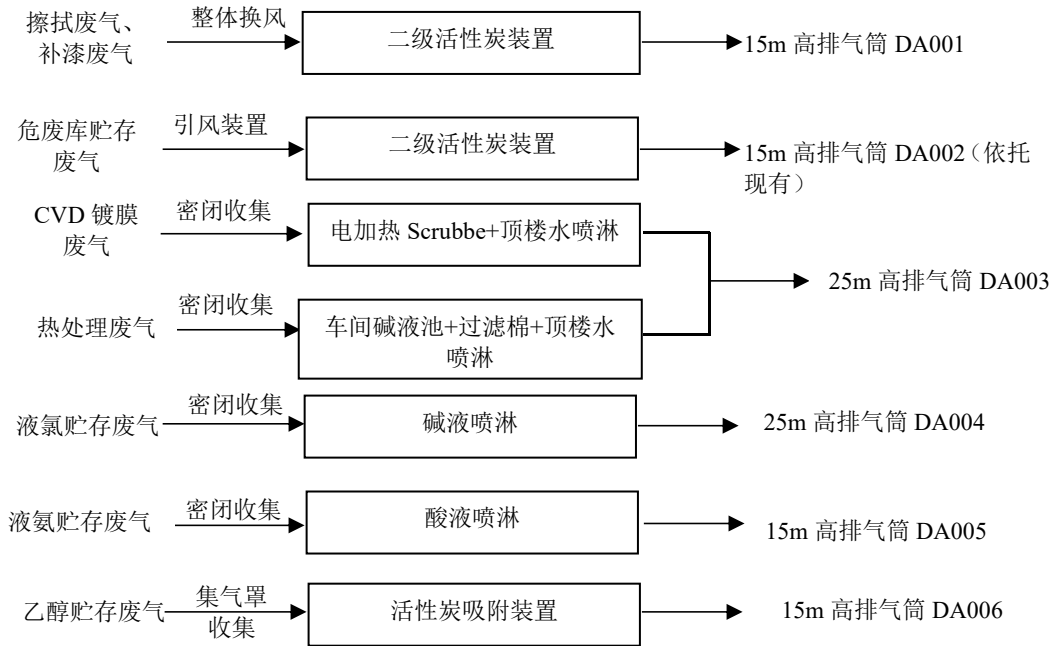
擦拭废气、补漆废气

整体换风

二级活性炭装置

15m 高排气筒 DA001

危废库贮存废气

引风装置

二级活性炭装置

15m 高排气筒 DA002（依托现有）

CVD 镀膜废气

密闭收集

电加热 Scrubbe+顶楼水喷淋

25m 高排气筒 DA003

热处理废气

密闭收集

车间碱液池+过滤棉+顶楼水喷淋

液氯贮存废气

密闭收集

碱液喷淋

25m 高排气筒 DA004

液氨贮存废气

密闭收集

酸液喷淋

15m 高排气筒 DA005

乙醇贮存废气

集气罩收集

活性炭吸附装置

15m 高排气筒 DA006